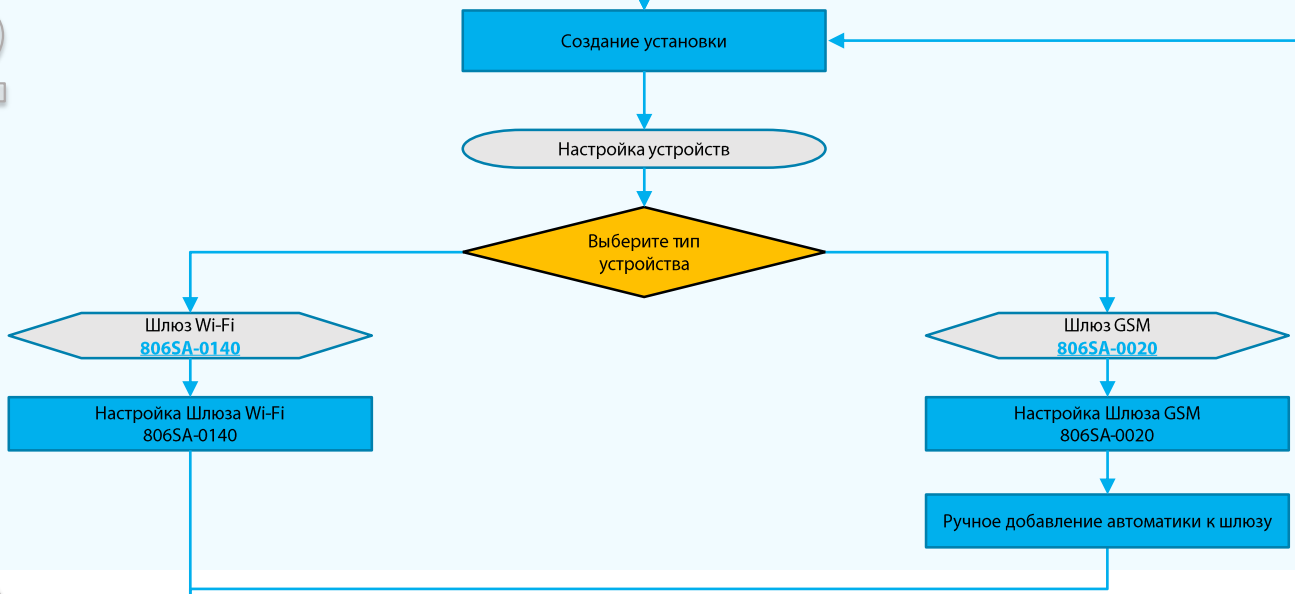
Создание установки

Настройка устройств

Выберите тип устройства

Шлюз Wi-Fi
806SA-0140

Шлюз GSM
806SA-0020

Настройка Шлюза Wi-Fi
806SA-0140

Настройка Шлюза GSM
806SA-0020

Ручное добавление автоматики к шлюзу